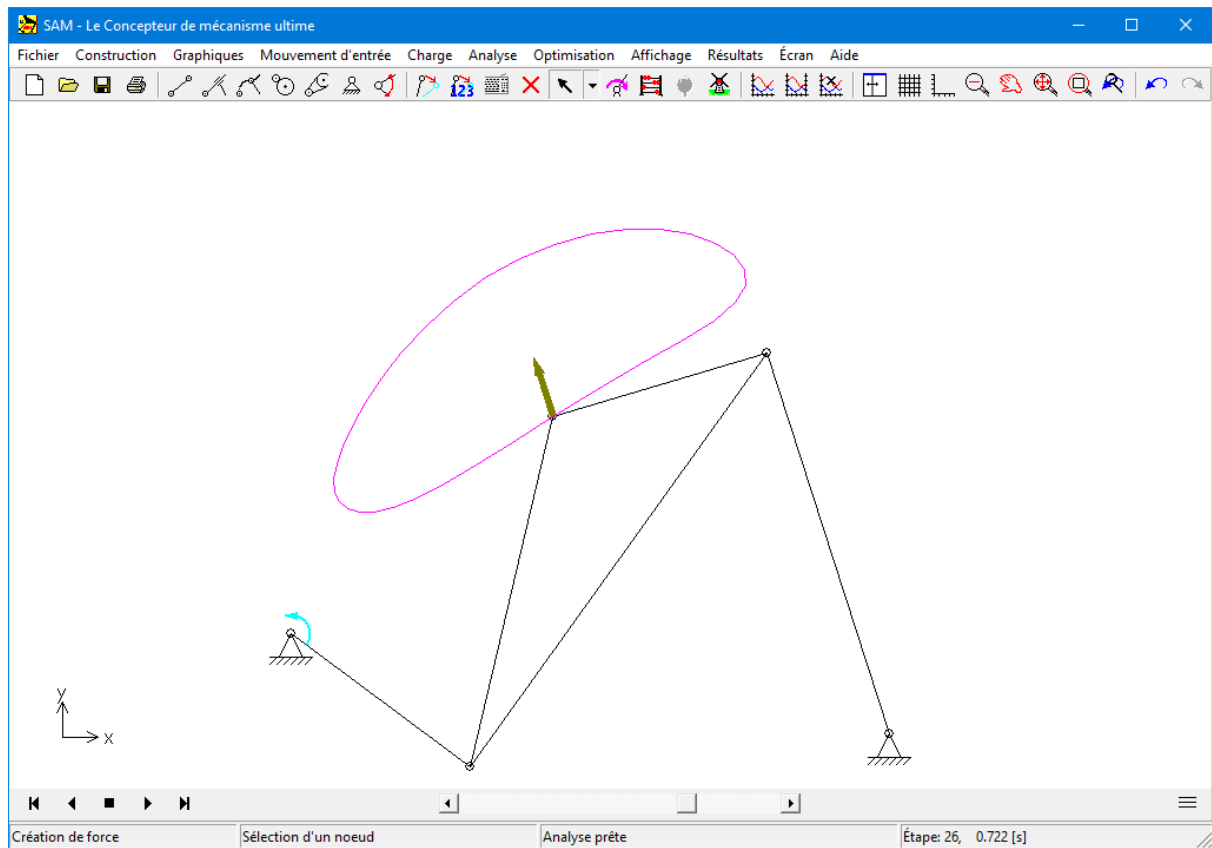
SAM - Le Concepteur de mécanisme ultime

Fichier Construction Graphiques Mouvement d'entrée Charge Analyse Optimisation Affichage Résultats Écran Aide

123

y

x

Création de force | Sélection d'un noeud | Analyse prête | Étape: 26, 0.722 [s]